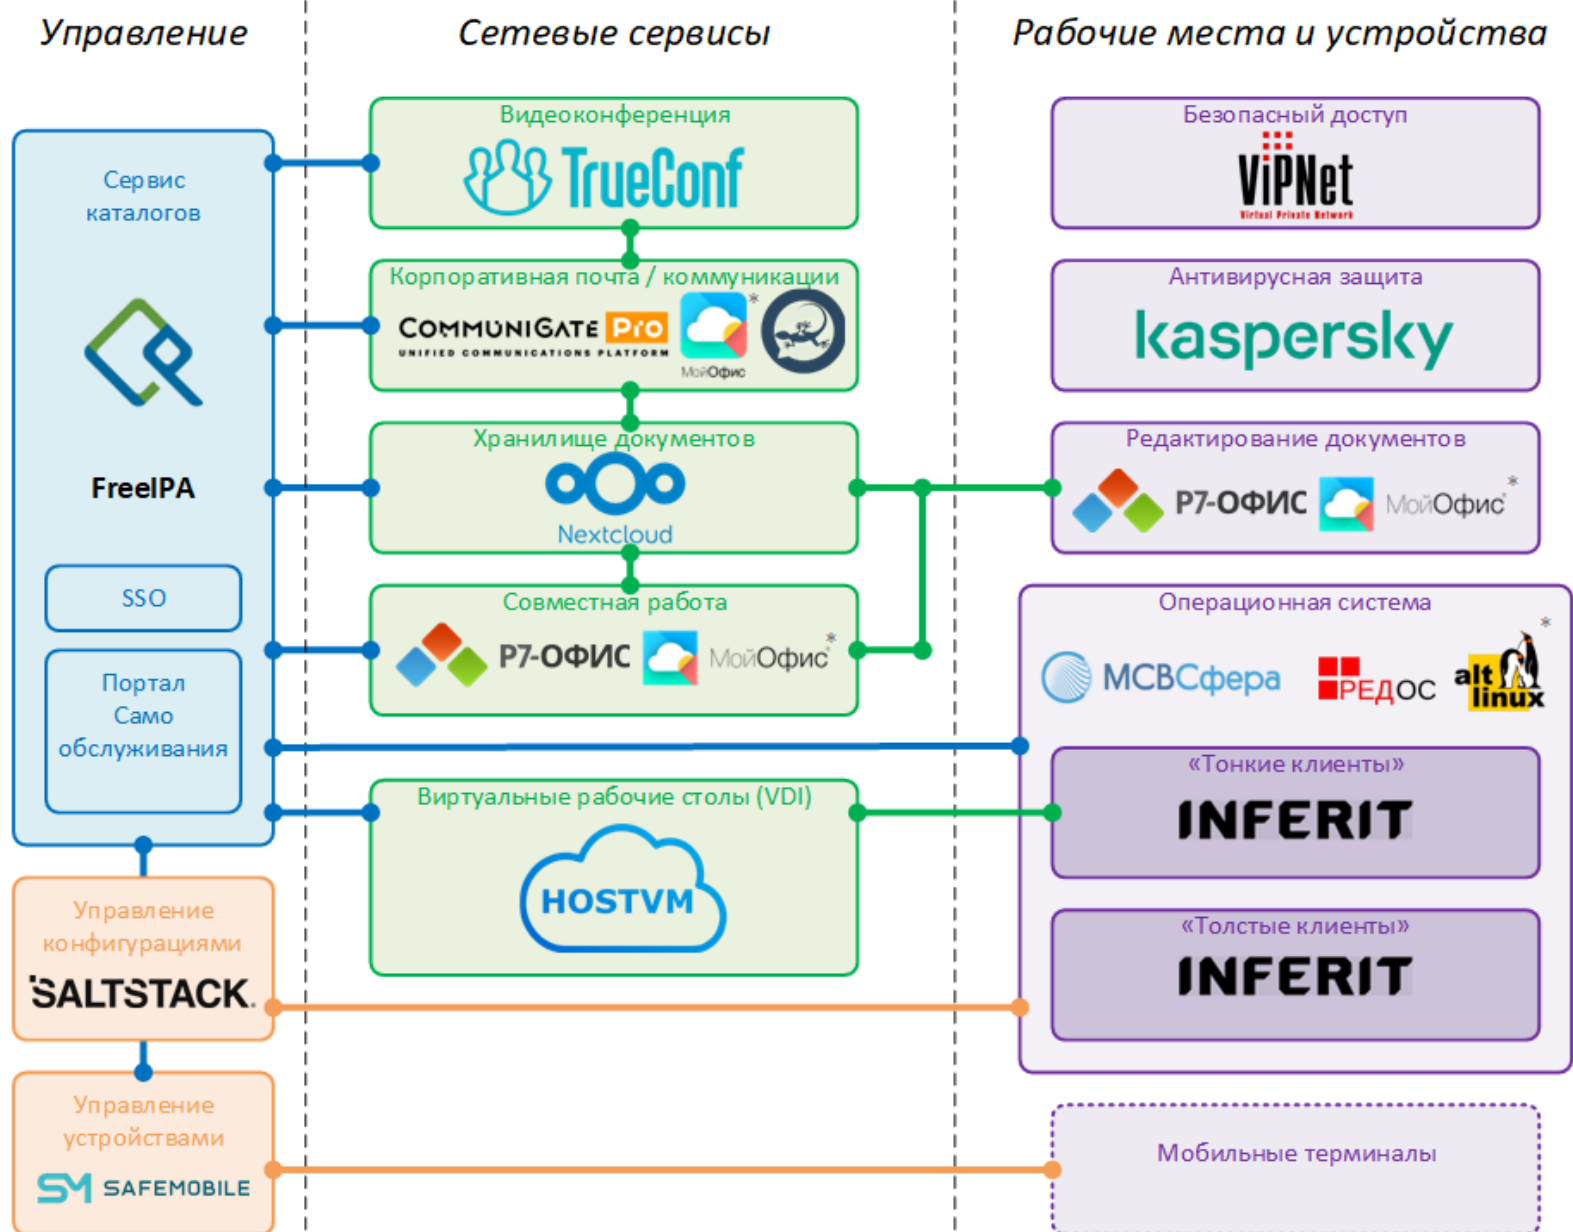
Управление

Сервис каталогов

FreeIPA

SSO

Портал Само обслуживания

Управление конфигурациями

SALTSTACK.

Управление устройствами

SAFEMOBILE

Сетевые сервисы

Видеоконференция

TrueConf

Корпоративная почта / коммуникации

COMMUNIGATE Pro UNIFIED COMMUNICATIONS PLATFORM

МойОфис *

Хранилище документов

Nextcloud

Совместная работа

Р7-ОФИС

МойОфис *

Виртуальные рабочие столы (VDI)

HOSTVM

Рабочие места и устройства

Безопасный доступ

ViPNet Virtual Private Network

Антивирусная защита

kaspersky

Редактирование документов

Р7-ОФИС

МойОфис *

Операционная система

МСВСфера

РЕДОС

alt linux *

«Тонкие клиенты»

INFERIT

«Толстые клиенты»

INFERIT

Мобильные терминалы